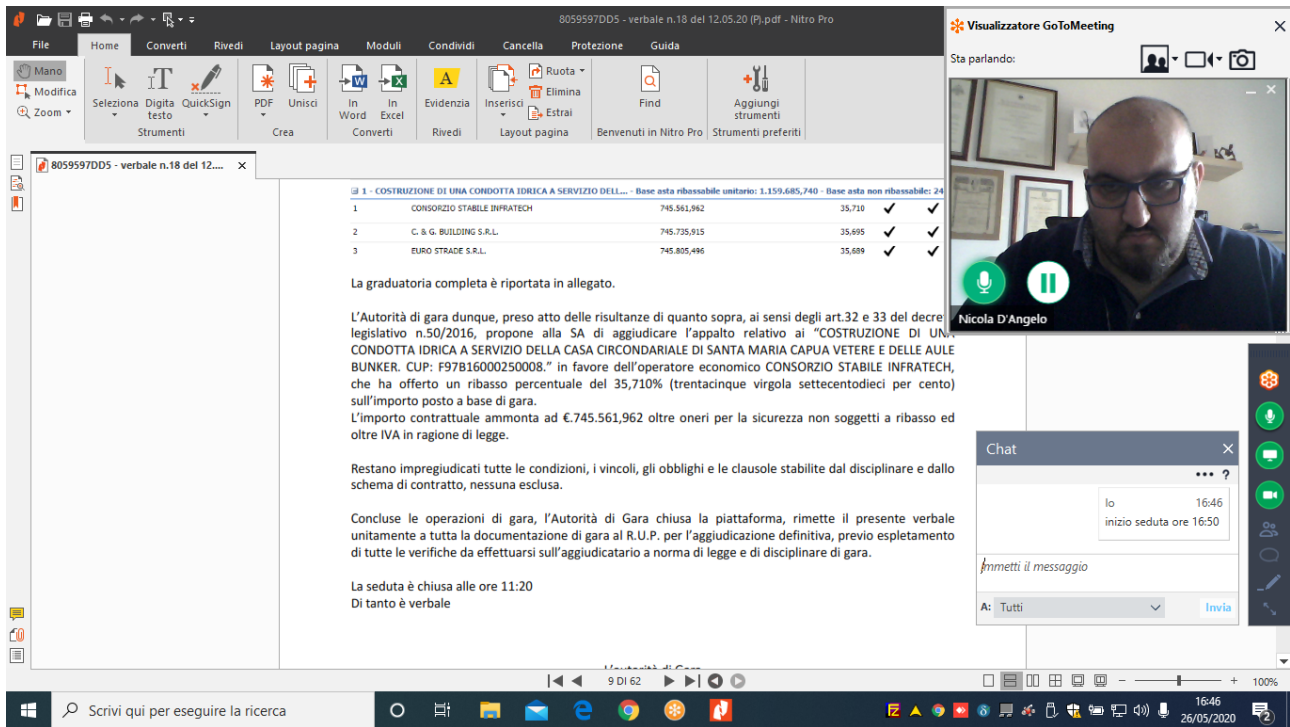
8059597DD5 - verbale n.18 del 12.05.20 (P).pdf - Nitro Pro

File Home Converti Rivedi Layout pagina Moduli Condividi Cancella Protezione Guida

Mano Modifica Zoom Seleziona Digita testo QuickSign Strumenti PDF Unisci Crea In Word In Excel Converti Evidenzia Rivedi Inserisci Ruota Elimina Estrai Layout pagina Find Benvenuti in Nitro Pro Aggiungi strumenti Strumenti preferiti

8059597DD5 - verbale n.18 del 12....

1 - COSTRUZIONE DI UNA CONDOTTA IDRICA A SERVIZIO DELL... - Base asta ribassabile unitario: 1.159.685,740 - Base asta non ribassabile: 24

| 1 | CONSORZIO STABILE INFRATECH | 745.561,962 | 35,710 | ✓ | ✓ |
|---|---|---|---|---|---|
| 2 | C. & G. BUILDING S.R.L. | 745.735,915 | 35,695 | ✓ | ✓ |
| 3 | EURO STRADE S.R.L. | 745.805,496 | 35,689 | ✓ | ✓ |

La graduatoria completa è riportata in allegato.

L'Autorità di gara dunque, preso atto delle risultanze di quanto sopra, ai sensi degli art.32 e 33 del decret legislativo n.50/2016, propone alla SA di aggiudicare l'appalto relativo ai "COSTRUZIONE DI UN CONDOTTA IDRICA A SERVIZIO DELLA CASA CIRCONDARIALE DI SANTA MARIA CAPUA VETERE E DELLE AULE BUNKER. CUP: F97B16000250008." in favore dell'operatore economico CONSORZIO STABILE INFRATECH, che ha offerto un ribasso percentuale del 35,710% (trentacinque virgola settecentodieci per cento) sull'importo posto a base di gara.
L'importo contrattuale ammonta ad €.745.561,962 oltre oneri per la sicurezza non soggetti a ribasso ed oltre IVA in ragione di legge.

Restano impregiudicati tutte le condizioni, i vincoli, gli obblighi e le clausole stabilite dal disciplinare e dallo schema di contratto, nessuna esclusa.

Concluse le operazioni di gara, l'Autorità di Gara chiusa la piattaforma, rimette il presente verbale unitamente a tutta la documentazione di gara al R.U.P. per l'aggiudicazione definitiva, previo espletamento di tutte le verifiche da effettuarsi sull'aggiudicatario a norma di legge e di disciplinare di gara.

La seduta è chiusa alle ore 11:20
Di tanto è verbale

9 DI 62

100%

Visualizzatore GoToMeeting
Sta parlando:
Nicola D'Angelo

Chat
Io 16:46
inizio seduta ore 16:50
Immetti il messaggio
A: Tutti
Invia

Scrivi qui per eseguire la ricerca
16:46
26/05/2020